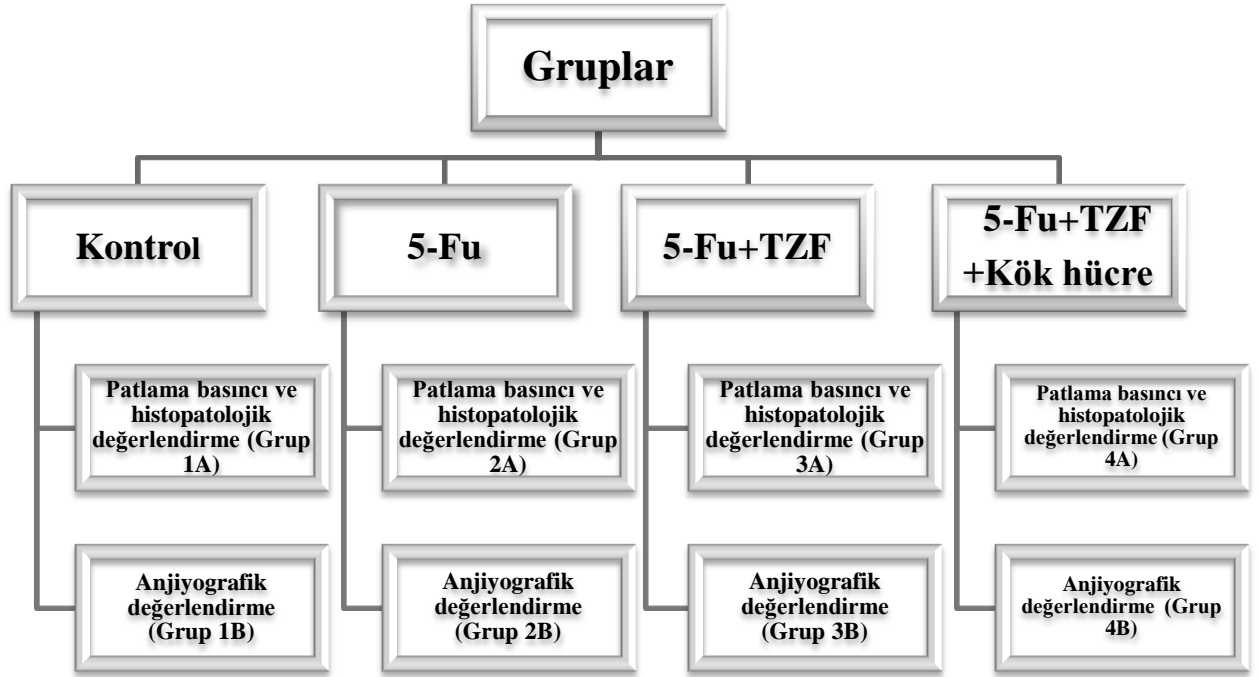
Gruplar

Kontrol

Patlama basıncı ve histopatolojik değerlendirme (Grup 1A)

Anjiyografik değerlendirme (Grup 1B)

5-Fu

Patlama basıncı ve histopatolojik değerlendirme (Grup 2A)

Anjiyografik değerlendirme (Grup 2B)

5-Fu+TZF

Patlama basıncı ve histopatolojik değerlendirme (Grup 3A)

Anjiyografik değerlendirme (Grup 3B)

5-Fu+TZF +Kök hücre

Patlama basıncı ve histopatolojik değerlendirme (Grup 4A)

Anjiyografik değerlendirme (Grup 4B)